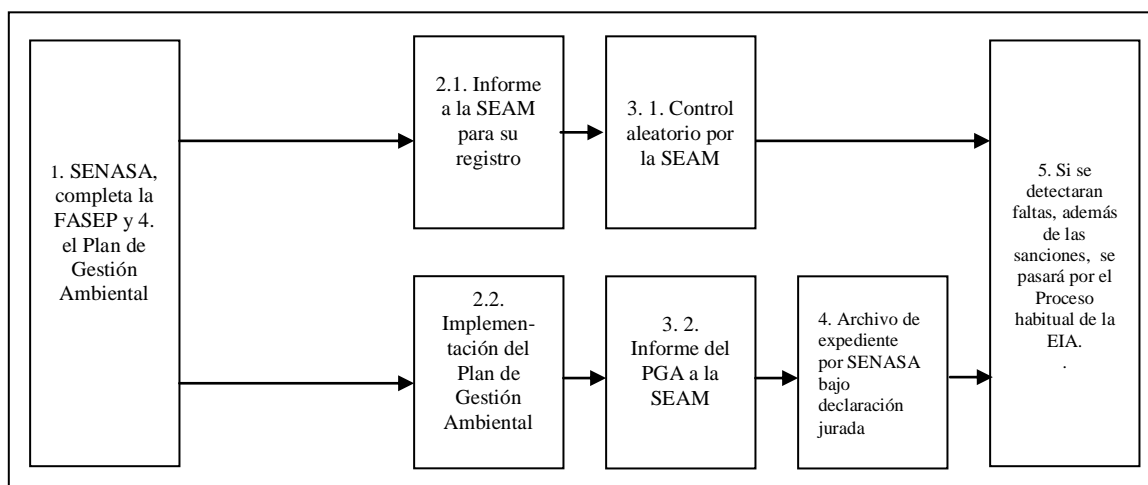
1. SENASA, completa la FASEP y 4. el Plan de Gestión Ambiental

2.1. Informe a la SEAM para su registro

3. 1. Control aleatorio por la SEAM

2.2. Implementación del Plan de Gestión Ambiental

3. 2. Informe del PGA a la SEAM

4. Archivo de expediente por SENASA bajo declaración jurada

5. Si se detectaran faltas, además de las sanciones, se pasará por el Proceso habitual de la EIA.
.